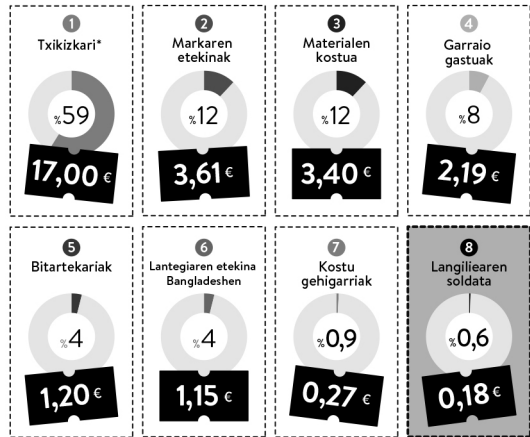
1
Txikizkari*
%59
17,00 €

2
Markaren etekinak
%12
3,61 €

3
Materialen kostua
%12
3,40 €

4
Garraio gastuak
%8
2,19 €

5
Bitartekariak
%4
1,20 €

6
Lantegiaren etekina Bangladeshen
%4
1,15 €

7
Kostu gehigarriak
%0,9
0,27 €

8
Langilearen soldata
%0,6
0,18 €